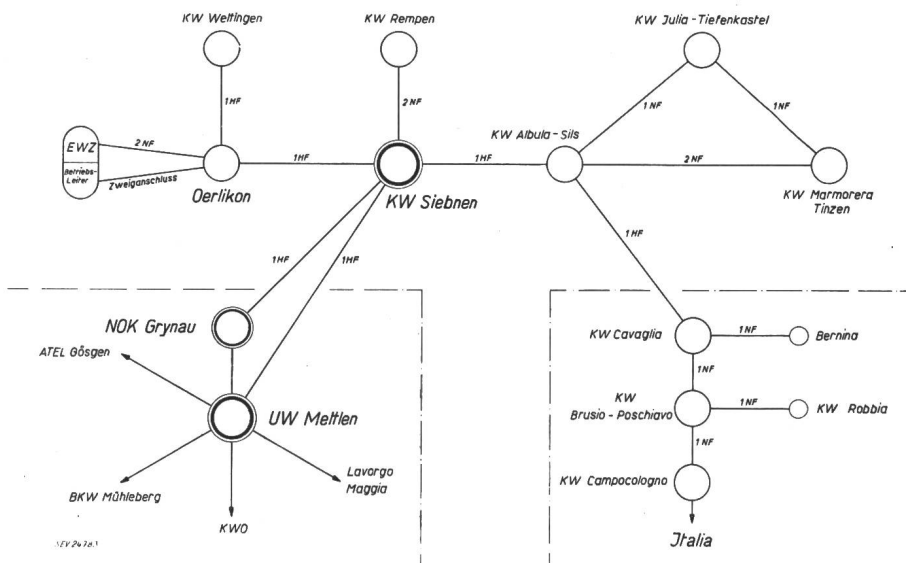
KW Wettingen

KW Rempen

KW Julia - Tiefenkastel

1 HF

2 NF

1 NF

1 NF

EWZ

Betriebs-Leiter

2 NF

Zweiganschluss

1 HF

1 HF

KW Albula - Sils

2 NF

Oerlikon

KW Siebnen

KW Marmorera Tinzen

1 HF

1 HF

1 HF

NOK Grynau

KW Cavaglia

1 NF

Bernina

ATEL Gösgen

1 NF

KW Brusio - Poschiavo

1 NF

KW Robbia

UW Mettlen

1 NF

Lavorgo Maggia

KW Campocologno

BKW Mühleberg

KWO

SEV 24783

Jtalia